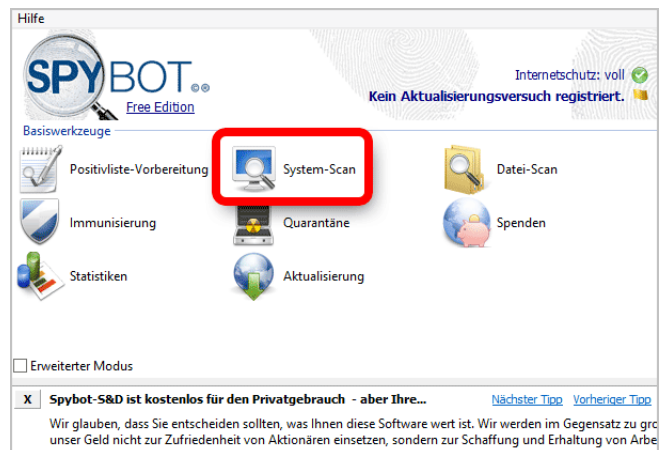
Hilfe

SPYBOT
Free Edition

Internetschutz: voll
Kein Aktualisierungsversuch registriert.

Basiswerkzeuge

Positivliste-Vorbereitung
System-Scan
Datei-Scan
Immunisierung
Quarantäne
Spenden
Statistiken
Aktualisierung

Erweiterter Modus

X
Spybot-S&D ist kostenlos für den Privatgebrauch - aber Ihre...
Nächster Tipp
Vorheriger Tipp

Wir glauben, dass Sie entscheiden sollten, was Ihnen diese Software wert ist. Wir werden im Gegensatz zu gro unser Geld nicht zur Zufriedenheit von Aktionären einsetzen, sondern zur Schaffung und Erhaltung von Arbe